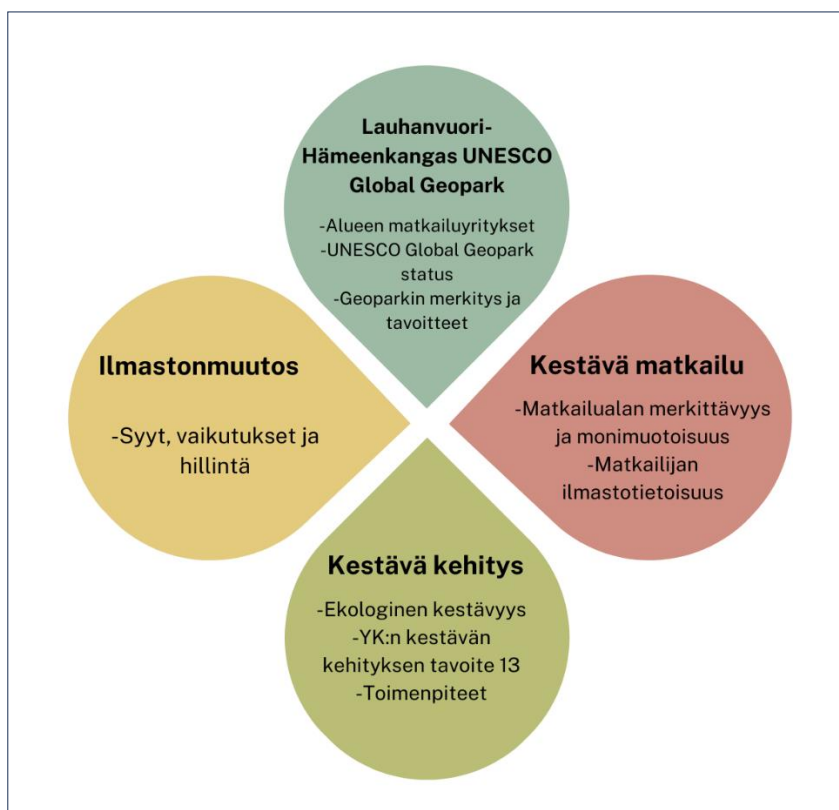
Lauhanvuori-Hämeenkangas UNESCO Global Geopark

-Alueen matkailuyritykset
-UNESCO Global Geopark status
-Geoparkin merkitys ja tavoitteet

Ilmastonmuutos

-Syyt, vaikutukset ja hillintä

Kestävä matkailu

-Matkailualan merkittävyys ja monimuotoisuus
-Matkailijan ilmastotietoisuus

Kestävä kehitys

-Ekologinen kestävyys
-YK:n kestävän kehityksen tavoite 13
-Toimenpiteet